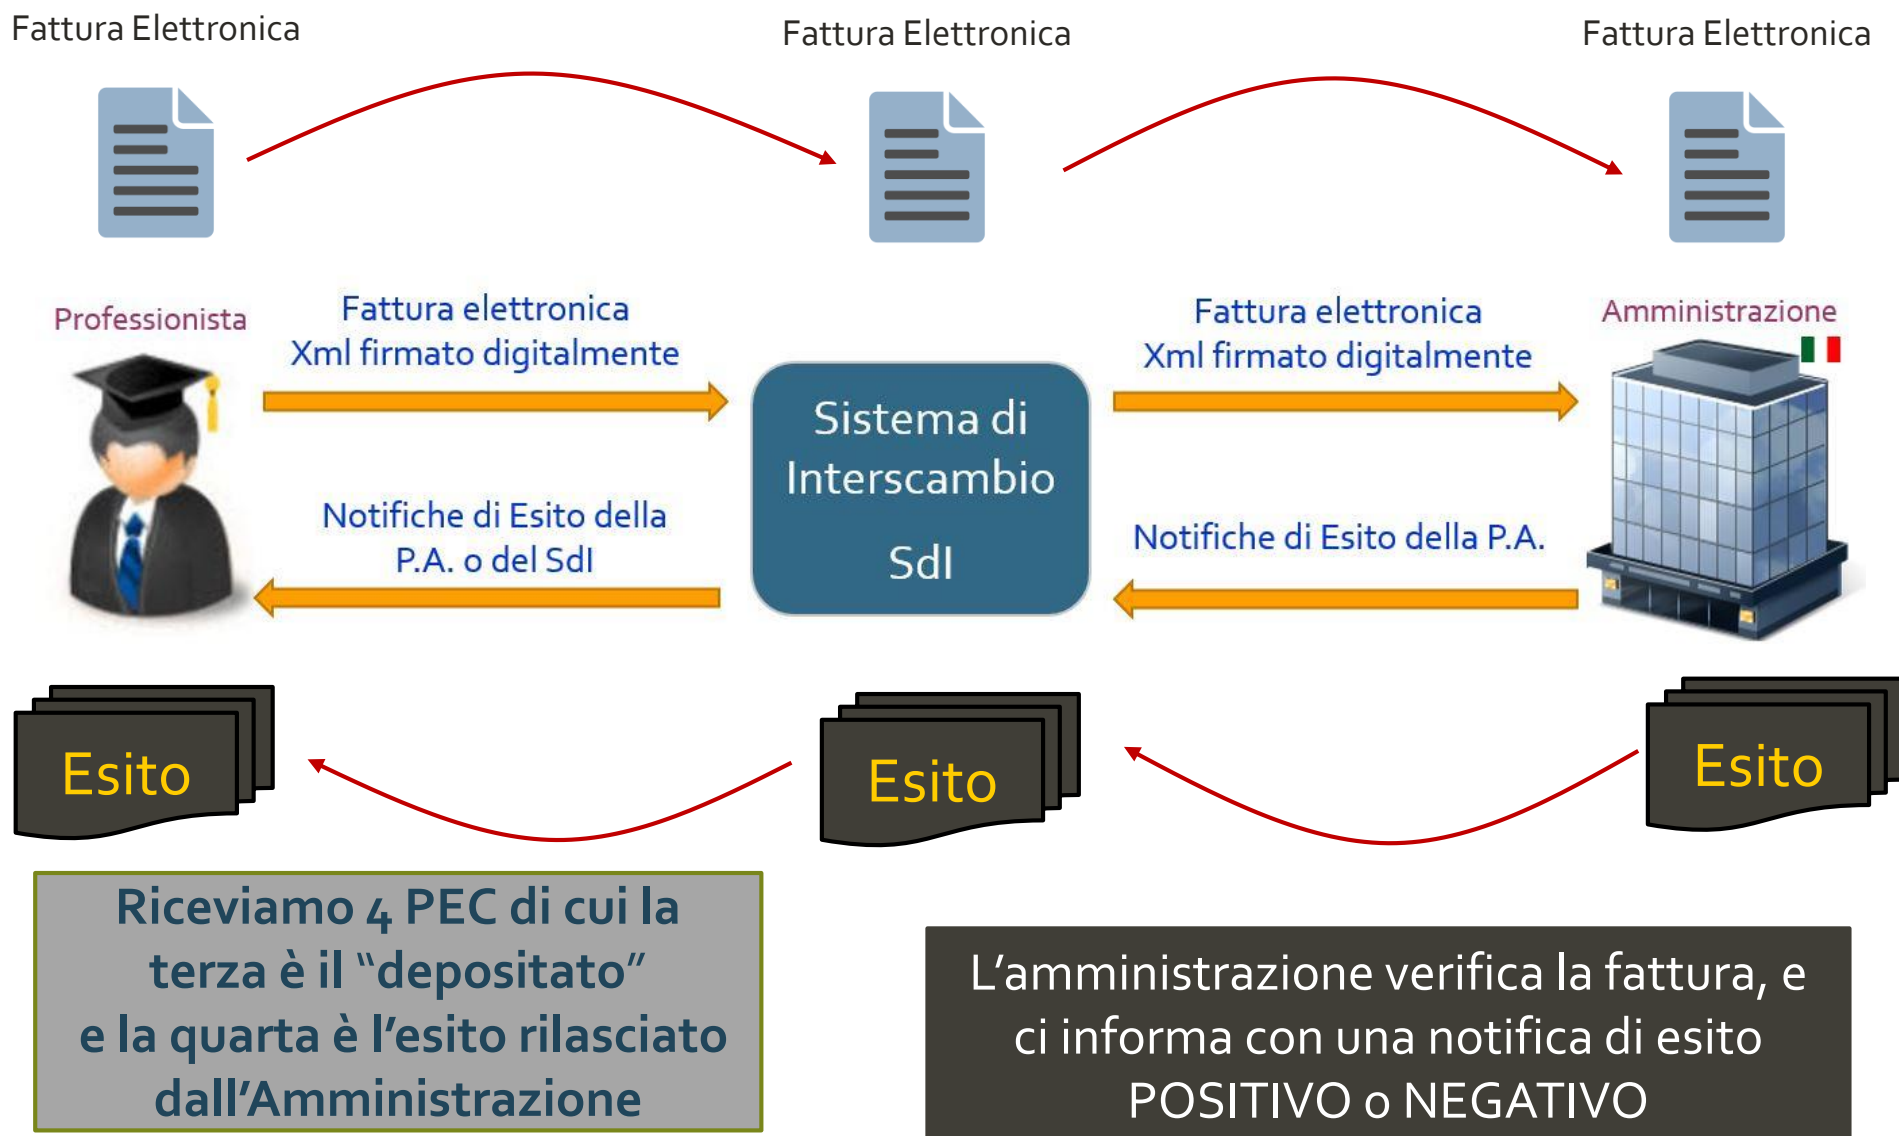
Fattura Elettronica

Fattura Elettronica

Fattura Elettronica

Professionista

Fattura elettronica
Xml firmato digitalmente

Notifiche di Esito della P.A. o del SdI

Sistema di Interscambio

SdI

Fattura elettronica
Xml firmato digitalmente

Notifiche di Esito della P.A.

Amministrazione

Esito

Esito

Esito

Riceviamo 4 PEC di cui la terza è il “depositato” e la quarta è l’esito rilasciato dall’Amministrazione

L’amministrazione verifica la fattura, e ci informa con una notifica di esito POSITIVO o NEGATIVO